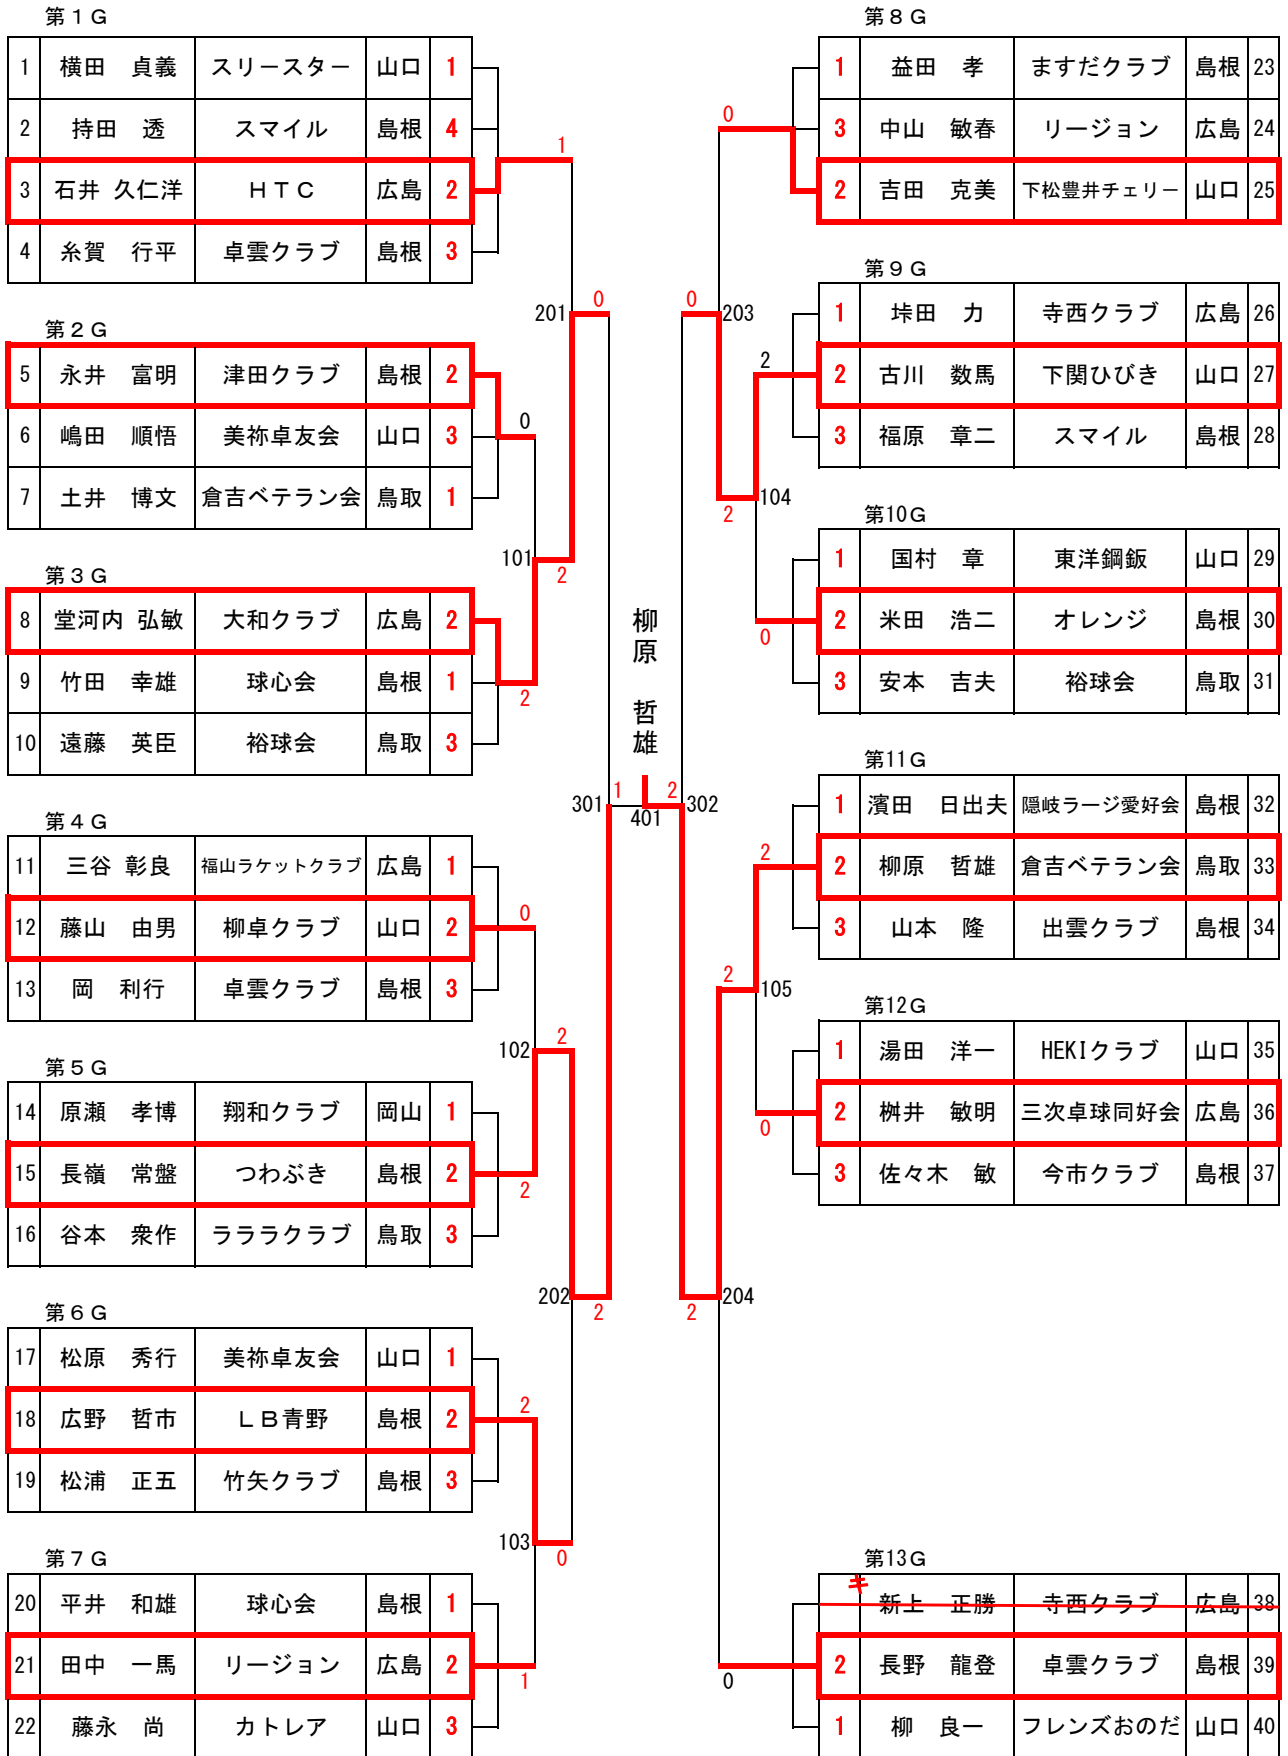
第１G

| 1 | 横田　貞義 | スリースター | 山口 | 1 |
|---|---|---|---|---|
| 2 | 持田　透 | スマイル | 島根 | 4 |
| 3 | 石井　久仁洋 | ＨＴＣ | 広島 | 2 |
| 4 | 糸賀　行平 | 卓雲クラブ | 島根 | 3 |

第２G

| 5 | 永井　富明 | 津田クラブ | 島根 | 2 |
|---|---|---|---|---|
| 6 | 嶋田　順悟 | 美祢卓友会 | 山口 | 3 |
| 7 | 土井　博文 | 倉吉ベテラン会 | 鳥取 | 1 |

第３G

| 8 | 堂河内 弘敏 | 大和クラブ | 広島 | 2 |
|---|---|---|---|---|
| 9 | 竹田　幸雄 | 球心会 | 島根 | 1 |
| 10 | 遠藤　英臣 | 裕球会 | 鳥取 | 3 |

第４G

| 11 | 三谷 彰良 | 福山ラケットクラブ | 広島 | 1 |
|---|---|---|---|---|
| 12 | 藤山　由男 | 柳卓クラブ | 山口 | 2 |
| 13 | 岡　利行 | 卓雲クラブ | 島根 | 3 |

第５G

| 14 | 原瀬　孝博 | 翔和クラブ | 岡山 | 1 |
|---|---|---|---|---|
| 15 | 長嶺　常盤 | つわぶき | 島根 | 2 |
| 16 | 谷本　衆作 | ラララクラブ | 鳥取 | 3 |

第６G

| 17 | 松原　秀行 | 美祢卓友会 | 山口 | 1 |
|---|---|---|---|---|
| 18 | 広野　哲市 | ＬＢ青野 | 島根 | 2 |
| 19 | 松浦　正五 | 竹矢クラブ | 島根 | 3 |

第７G

| 20 | 平井　和雄 | 球心会 | 島根 | 1 |
|---|---|---|---|---|
| 21 | 田中　一馬 | リージョン | 広島 | 2 |
| 22 | 藤永　尚 | カトレア | 山口 | 3 |

第８G

| 1 | 益田　孝 | ますだクラブ | 島根 | 23 |
|---|---|---|---|---|
| 3 | 中山　敏春 | リージョン | 広島 | 24 |
| 2 | 吉田　克美 | 下松豊井チェリー | 山口 | 25 |

第９G

| 1 | 垰田　力 | 寺西クラブ | 広島 | 26 |
|---|---|---|---|---|
| 2 | 古川　数馬 | 下関ひびき | 山口 | 27 |
| 3 | 福原　章二 | スマイル | 島根 | 28 |

第10G

| 1 | 国村　章 | 東洋鋼鈑 | 山口 | 29 |
|---|---|---|---|---|
| 2 | 米田　浩二 | オレンジ | 島根 | 30 |
| 3 | 安本　吉夫 | 裕球会 | 鳥取 | 31 |

第11G

| 1 | 濱田　日出夫 | 隠岐ラージ愛好会 | 島根 | 32 |
|---|---|---|---|---|
| 2 | 柳原　哲雄 | 倉吉ベテラン会 | 鳥取 | 33 |
| 3 | 山本　隆 | 出雲クラブ | 島根 | 34 |

第12G

| 1 | 湯田　洋一 | HEKIクラブ | 山口 | 35 |
|---|---|---|---|---|
| 2 | 桝井　敏明 | 三次卓球同好会 | 広島 | 36 |
| 3 | 佐々木　敏 | 今市クラブ | 島根 | 37 |

第13G

| キ | 新上　正勝 | 寺西クラブ | 広島 | 38 |
|---|---|---|---|---|
| 2 | 長野　龍登 | 卓雲クラブ | 島根 | 39 |
| 1 | 柳　良一 | フレンズおのだ | 山口 | 40 |

1 201 0 0 2 101 2 2 0 2 102 2 2 2 202 2 0 103 1 301 1 401 2 302 0 0 203 2 2 104 0 2 2 105 0 2 204 0

柳原　哲雄